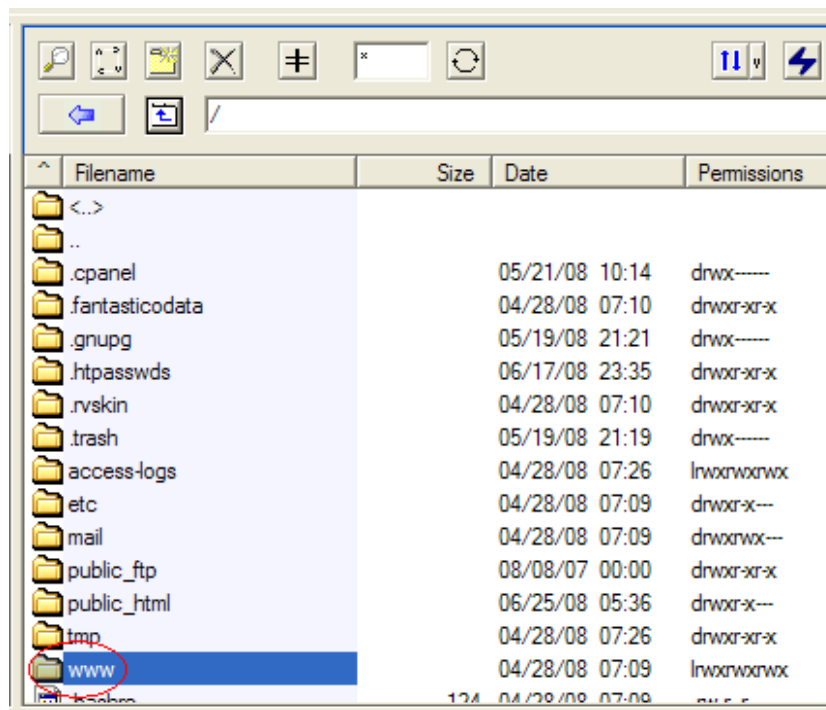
*

/

| Filename | Size | Date | Permissions |
|---|---|---|---|
| <..> | | | |
| .. | | | |
| .cpanel | | 05/21/08 10:14 | drwx------ |
| .fantasticodata | | 04/28/08 07:10 | drwxr-xr-x |
| .gnupg | | 05/19/08 21:21 | drwx------ |
| .htpasswds | | 06/17/08 23:35 | drwxr-xr-x |
| .rvskin | | 04/28/08 07:10 | drwxr-xr-x |
| .trash | | 05/19/08 21:19 | drwx------ |
| access-logs | | 04/28/08 07:26 | lrwxrwxrwx |
| etc | | 04/28/08 07:09 | drwxr-x--- |
| mail | | 04/28/08 07:09 | drwxrwx--- |
| public_ftp | | 08/08/07 00:00 | drwxr-xr-x |
| public_html | | 06/25/08 05:36 | drwxr-x--- |
| tmp | | 04/28/08 07:26 | drwxr-xr-x |
| www | | 04/28/08 07:09 | lrwxrwxrwx |
| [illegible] | 124 | 04/28/08 07:09 | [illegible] |